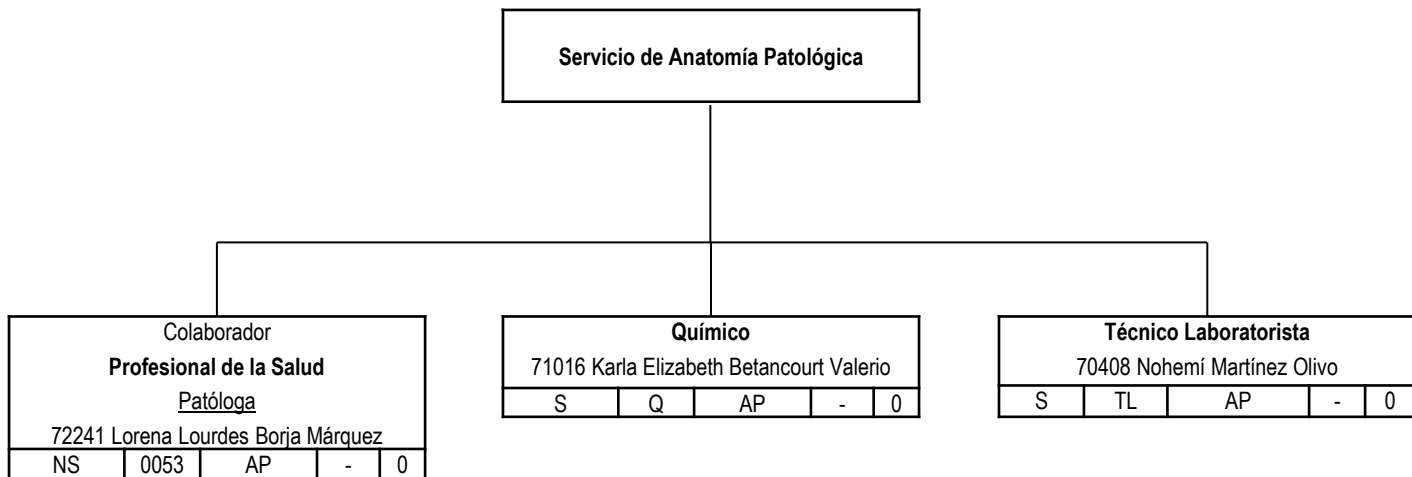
Servicio de Anatomía Patológica

Colaborador
Profesional de la Salud
Patóloga
72241 Lorena Lourdes Borja Márquez

| NS | 0053 | AP | - | 0 |
|---|---|---|---|---|

Químico
71016 Karla Elizabeth Betancourt Valerio

| S | Q | AP | - | 0 |
|---|---|---|---|---|

Técnico Laboratorista
70408 Nohemí Martínez Olivo

| S | TL | AP | - | 0 |
|---|---|---|---|---|